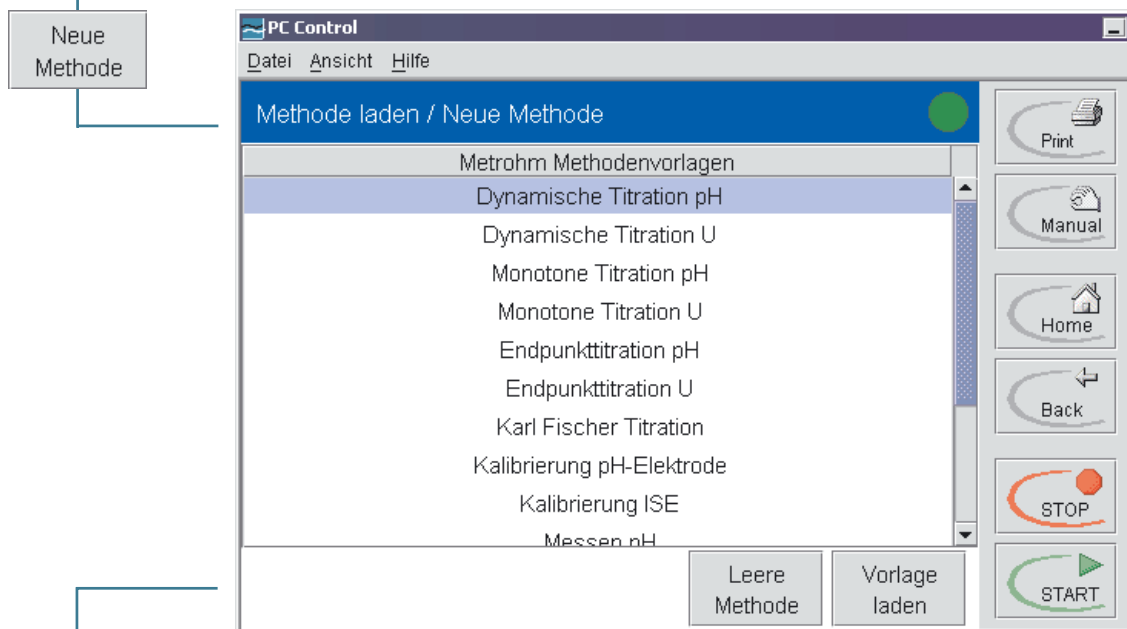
Neue Methode

PC Control

Datei Ansicht Hilfe

Methode laden / Neue Methode

Metrohm Methodenvorlagen

Dynamische Titration pH

Dynamische Titration U

Monotone Titration pH

Monotone Titration U

Endpunkttitration pH

Endpunkttitration U

Karl Fischer Titration

Kalibrierung pH-Elektrode

Kalibrierung ISE

Messen pH

Leere Methode

Vorlage laden

Print

Manual

Home

Back

STOP

START